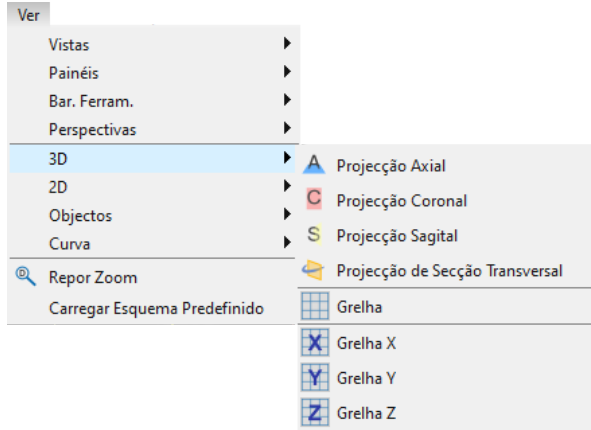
Ver

Vistas
Painéis
Bar. Ferram.
Perspectivas
3D
2D
Objectos
Curva
Repor Zoom
Carregar Esquema Predefinido

A Projecção Axial
C Projecção Coronal
S Projecção Sagital
Projecção de Secção Transversal
Grelha
X Grelha X
Y Grelha Y
Z Grelha Z